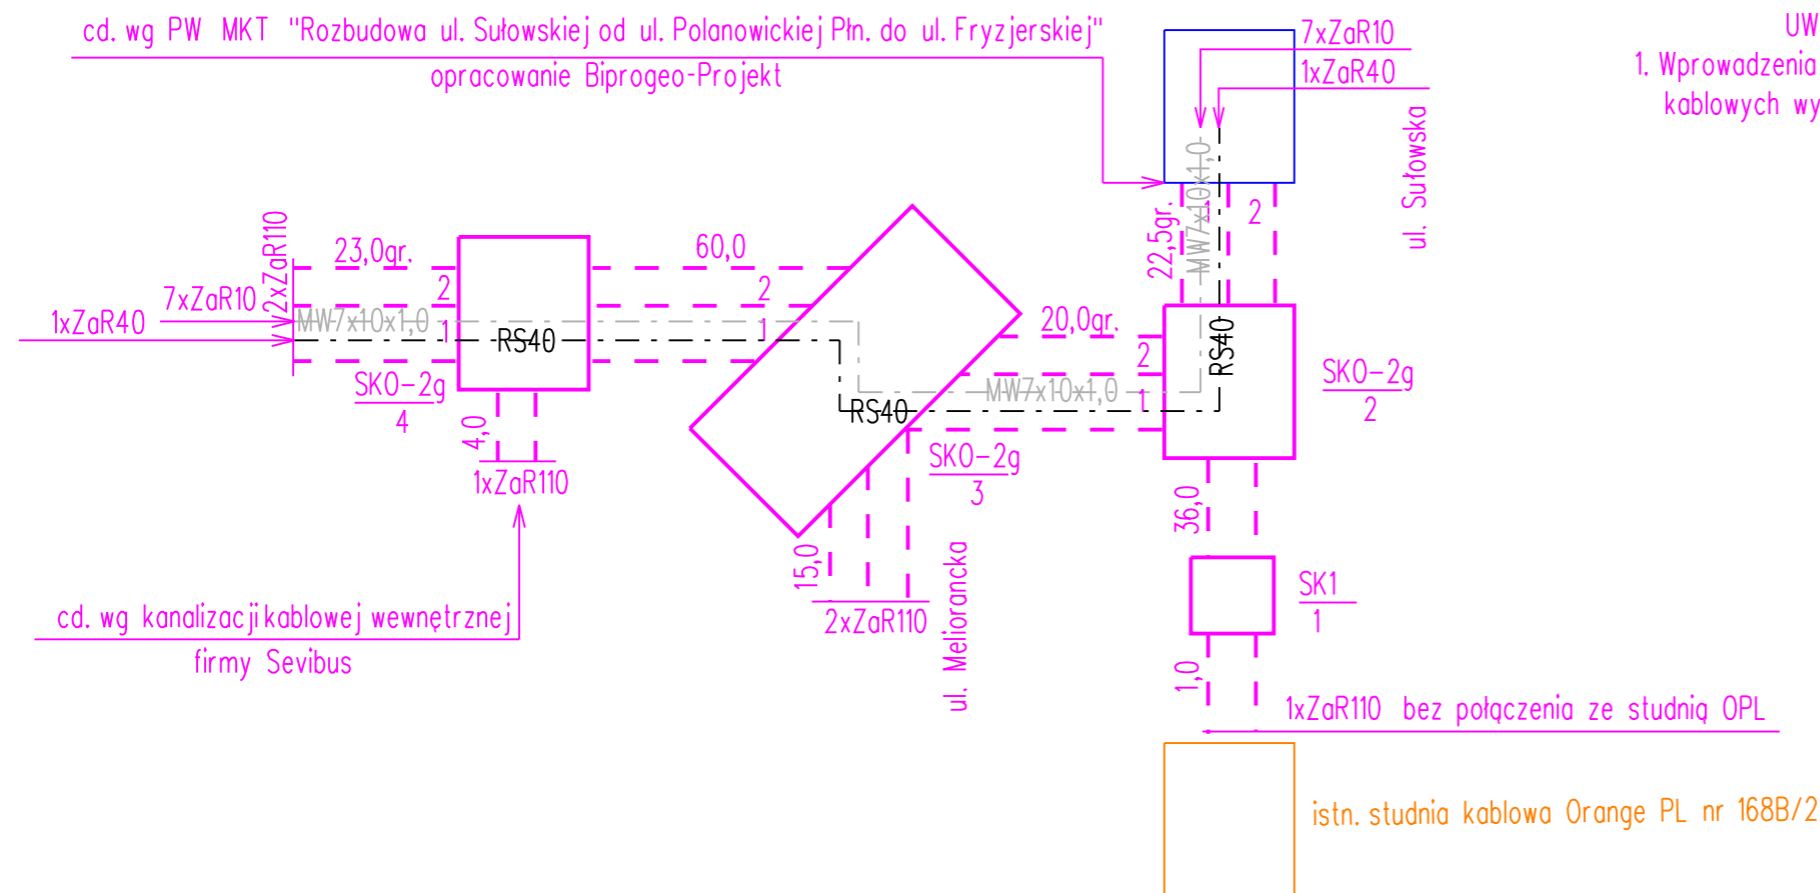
cd. wg PW MKT "Rozbudowa ul. Sułowskiej od ul. Polanowickiej Płn. do ul. Fryzjerskiej"
opracowanie Biprogeo-Projekt

7xZaR10
1xZaR40

UW
1. Wprowadzenia
kablowych wy

ul. Sułowska

MW7x10x1,0
22,5gr.
2

2xZaR110
23,0gr.
60,0
1xZaR40
7xZaR10
2
MW7x10x1,0
1
RS40
2
1
SKO-2g
4
4,0
1xZaR110

20,0gr.
2
RS40
RS40
MW7x10x1,0
1
SKO-2g
2
SKO-2g
3

36,0
15,0
2xZaR110
ul. Meliorancka

SK1
1
1,0
1xZaR110 bez połączenia ze studnią OPL

cd. wg kanalizacji kablowej wewnętrznej
firmy Sevibus

istn. studnia kablowa Orange PL nr 168B/2